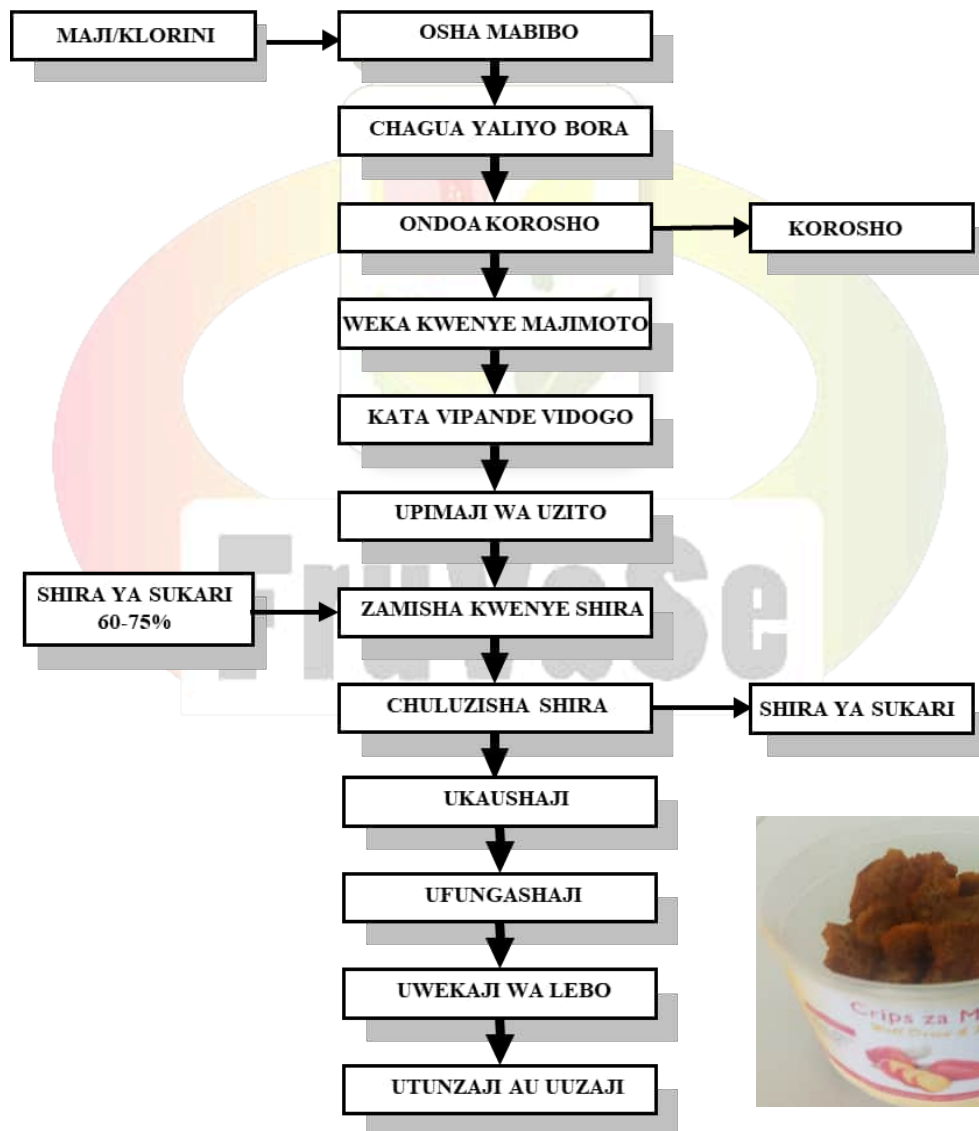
MAJI/KLORINI

OSHA MABIBO

CHAGUA YALIYO BORA

ONDOA KOROSHO

KOROSHO

WEKA KWENYE MAJIMOTO

KATA VIPANDE VIDOGO

UPIMAJI WA UZITO

SHIRA YA SUKARI 60-75%

ZAMISHA KWENYE SHIRA

CHULUZISHA SHIRA

SHIRA YA SUKARI

UKAUSHAJI

UFUNGASHAJI

UWEKAJI WA LEBO

UTUNZAJI AU UUZAJI

FruVaSe

Crips za M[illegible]
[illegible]